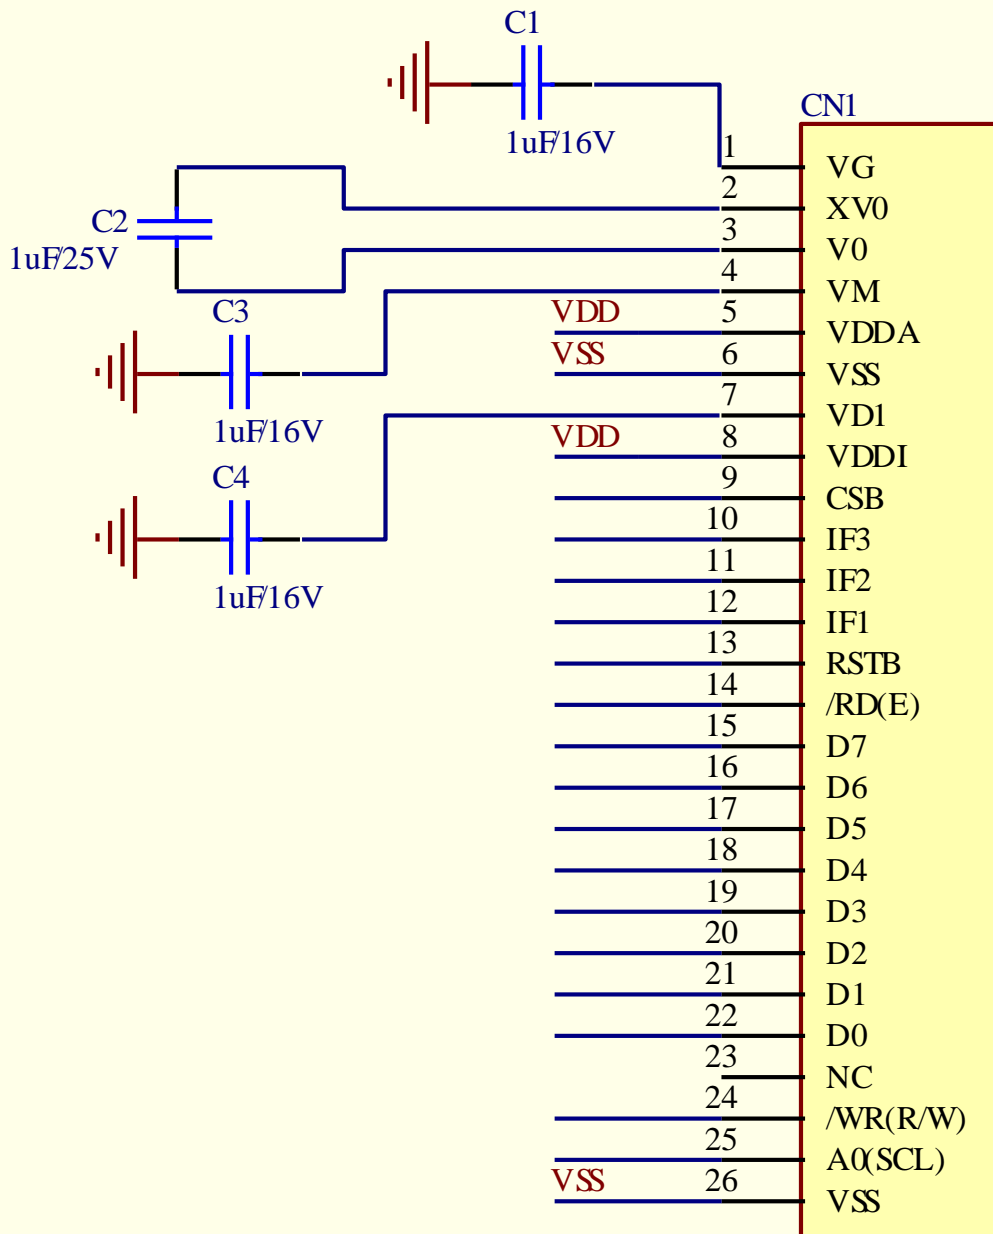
C1
1uF/16V
CN1
C2
1uF/25V
C3
1uF/16V
C4
1uF/16V
VDD
VSS
VDD
VSS

| | |
|---|---|
| 1 | VG |
| 2 | XV0 |
| 3 | V0 |
| 4 | VM |
| 5 | VDDA |
| 6 | VSS |
| 7 | VD1 |
| 8 | VDDI |
| 9 | CSB |
| 10 | IF3 |
| 11 | IF2 |
| 12 | IF1 |
| 13 | RSTB |
| 14 | /RD(E) |
| 15 | D7 |
| 16 | D6 |
| 17 | D5 |
| 18 | D4 |
| 19 | D3 |
| 20 | D2 |
| 21 | D1 |
| 22 | D0 |
| 23 | NC |
| 24 | /WR(R/W) |
| 25 | A0(SCL) |
| 26 | VSS |